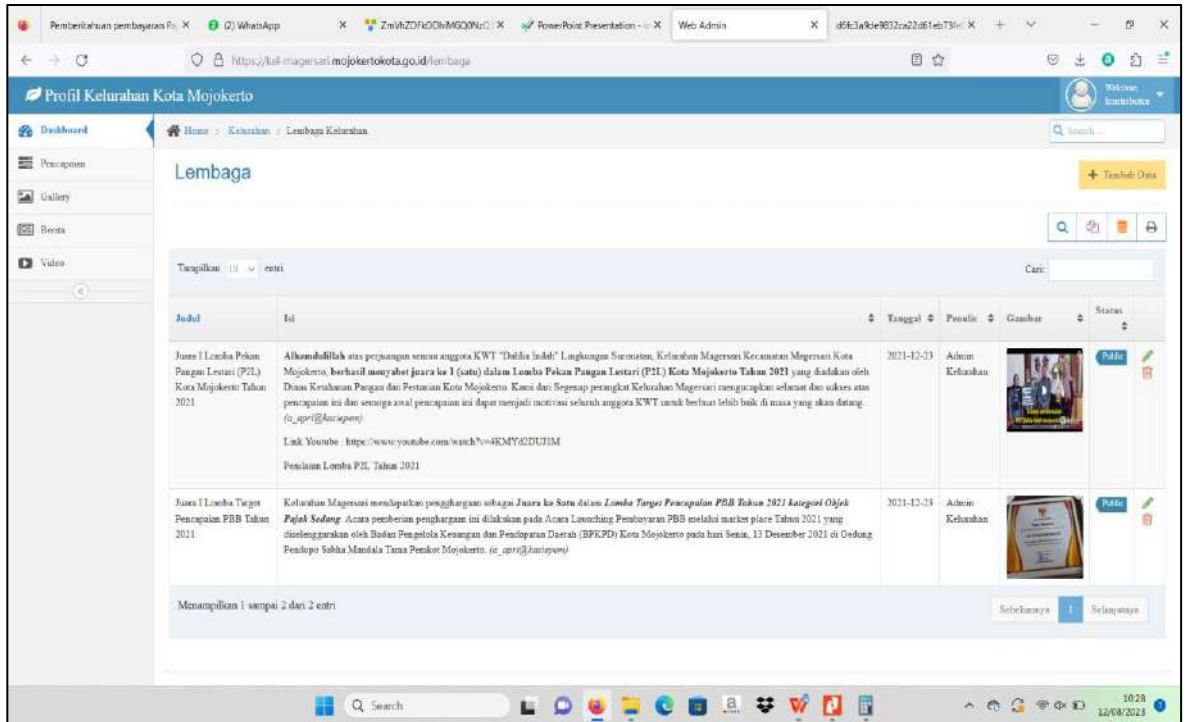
Pemberitahuan pembayaran Pa X (2) WhatsApp X ZmVhZDFkODhiMGQ0NzQ X PowerPoint Presentation - X Web Admin X d6fc3a9de9832ca22d61eb73f X

https://kel-magersari.mojokertokota.go.id/lembaga

Profil Kelurahan Kota Mojokerto

Welcome Kontributor

Dashboard
Pencapaian
Gallery
Berita
Video

Home > Kelurahan > Lembaga Kelurahan

Search

Lembaga

+ Tambah Data

Tampilkan 10 entri

Cari:

| Judul | Isi | Tanggal | Penulis | Gambar | Status |
|---|---|---|---|---|---|
| Juara I Lomba Pekan Pangan Lestari (P2L) Kota Mojokerto Tahun 2021 | **Alhamdulillah** atas perjuangan semua anggota KWT "Dahlia Indah" Lingkungan Suronatan, Kelurahan Magersari Kecamatan Magersari Kota Mojokerto, **berhasil menyabet juara ke 1 (satu) dalam Lomba Pekan Pangan Lestari (P2L) Kota Mojokerto Tahun 2021** yang diadakan oleh Dinas Ketahanan Pangan dan Pertanian Kota Mojokerto. Kami dari Segenap perangkat Kelurahan Magersari mengucapkan selamat dan sukses atas pencapaian ini dan semoga awal pencapaian ini dapat menjadi motivasi seluruh anggota KWT untuk berbuat lebih baik di masa yang akan datang. *(a_apri@kasiepem)* Link Youtube : https://www.youtube.com/watch?v=4KMYd2DUJIM Penilaian Lomba P2L Tahun 2021 | 2021-12-23 | Admin Kelurahan | | Publis |
| Juara I Lomba Target Pencapaian PBB Tahun 2021 | Kelurahan Magersari mendapatkan penghargaan sebagai Juara ke Satu dalam *Lomba Target Pencapaian PBB Tahun 2021 kategori Objek Pajak Sedang*. Acara pemberian penghargaan ini dilakukan pada Acara Launching Pembayaran PBB melalui market place Tahun 2021 yang diselenggarakan oleh Badan Pengelola Keuangan dan Pendapatan Daerah (BPKPD) Kota Mojokerto pada hari Senin, 13 Desember 2021 di Gedung Pendopo Sabha Mandala Tama Pemkot Mojokerto. *(a_apri@kasiepem)* | 2021-12-23 | Admin Kelurahan | | Publis |

Menampilkan 1 sampai 2 dari 2 entri

Sebelumnya 1 Selanjutnya

Search

10:28
12/08/2023